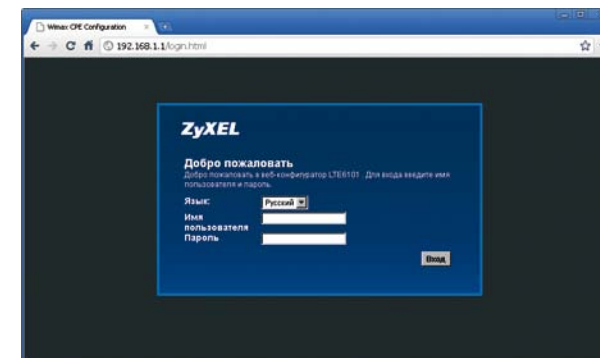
Wimax CPE Configuration

192.168.1.1/login.html

ZyXEL

Добро пожаловать

Добро пожаловать в веб-конфигуратор LTE6101. Для входа введите имя пользователя и пароль.

Язык: Русский

Имя пользователя

Пароль

Вход